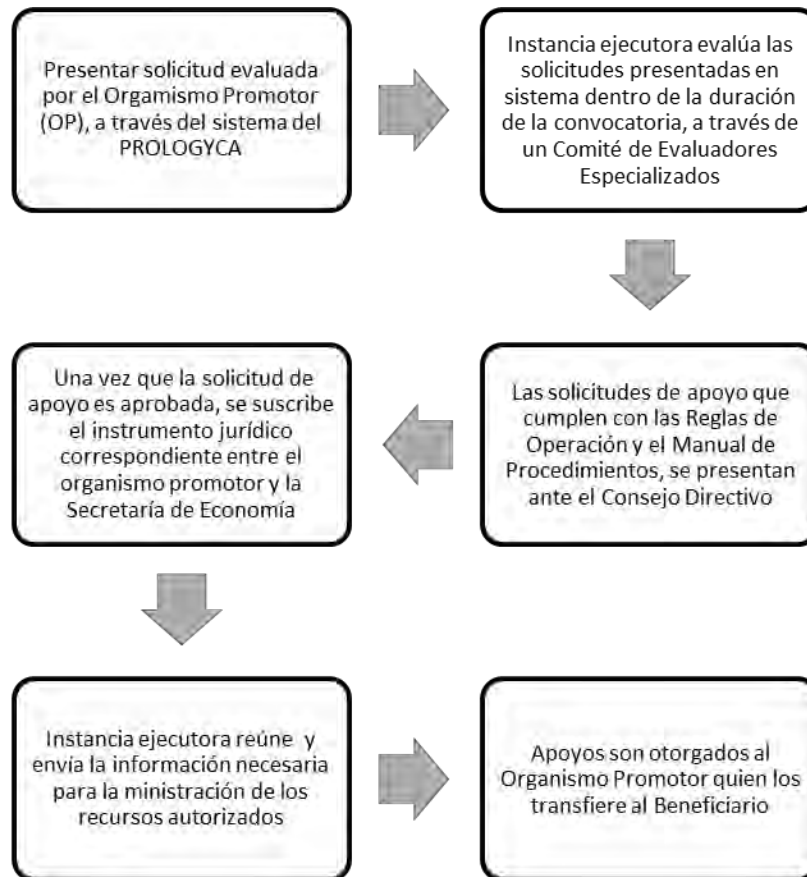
Presentar solicitud evaluada por el Orgamismo Promotor (OP), a través del sistema del PROLOGYCA

Instancia ejecutora evalúa las solicitudes presentadas en sistema dentro de la duración de la convocatoria, a través de un Comité de Evaluadores Especializados

Las solicitudes de apoyo que cumplen con las Reglas de Operación y el Manual de Procedimientos, se presentan ante el Consejo Directivo

Una vez que la solicitud de apoyo es aprobada, se suscribe el instrumento jurídico correspondiente entre el organismo promotor y la Secretaría de Economía

Instancia ejecutora reúne y envía la información necesaria para la ministración de los recursos autorizados

Apoyos son otorgados al Organismo Promotor quien los transfiere al Beneficiario